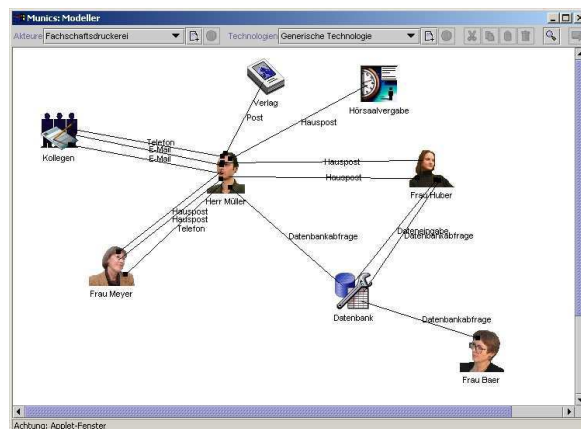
Munics: Modeller

Akteure Fachschaftsdruckerei

Technologien Generische Technologie

Verlag

Post

Hörssaalvergabe

Hauspost

Telefon
E-Mail
E-Mail

Kollegen

Herr Müller

Hauspost

Hauspost

Frau Huber

Hauspost
Hauspost
Telefon

Datenbankabfrage

Dateneingabe
Datenbankabfrage
Datenbankabfrage

Frau Meyer

Datenbank

Datenbankabfrage

Frau Baer

Achtung: Applet-Fenster